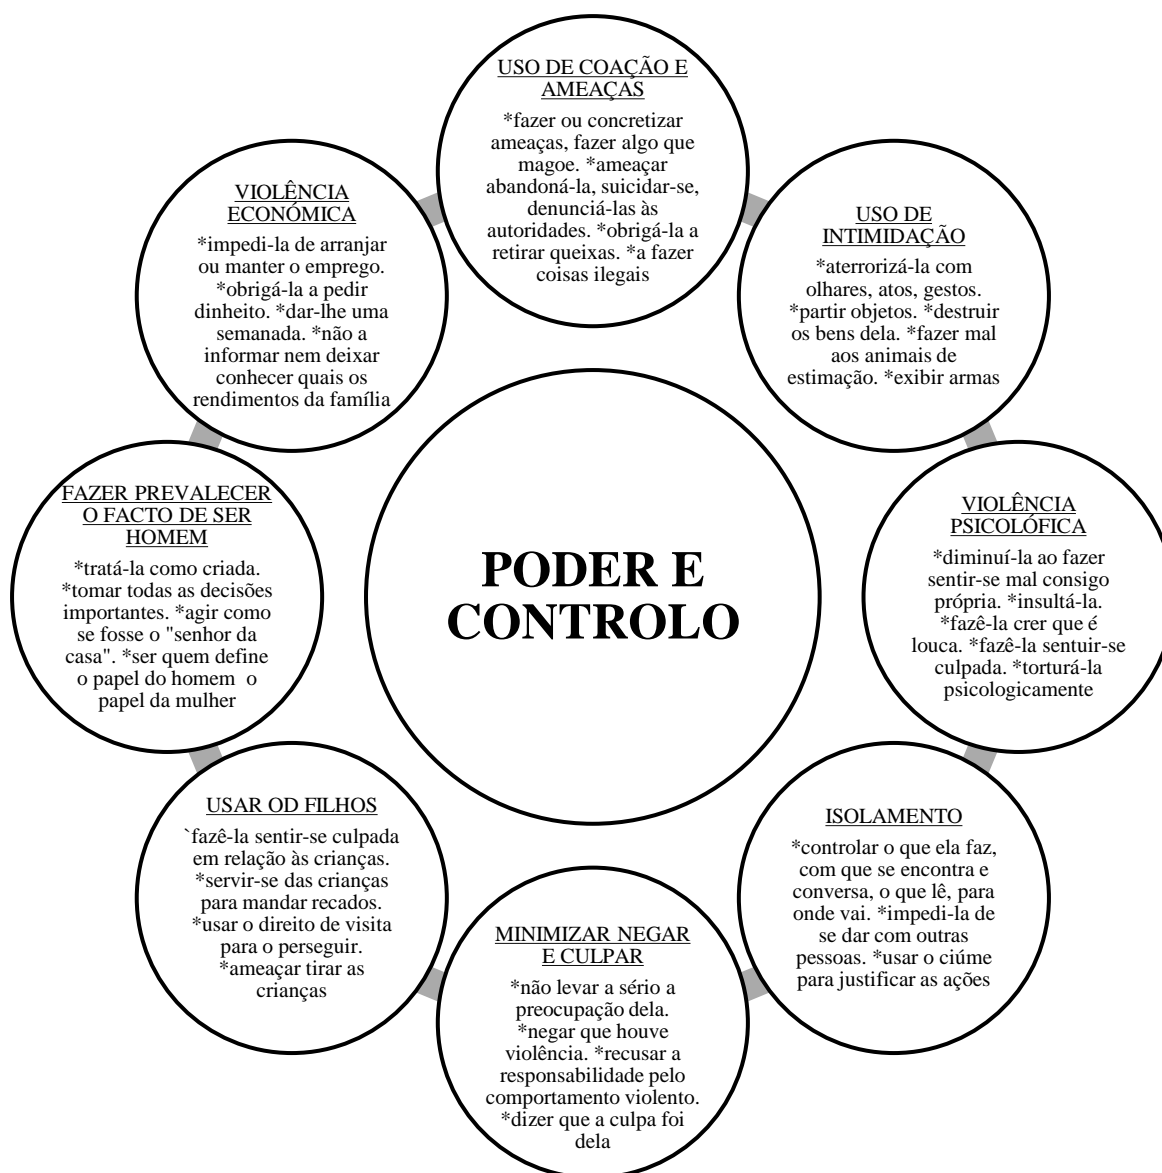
USO DE COAÇÃO E AMEAÇAS

*fazer ou concretizar ameaças, fazer algo que magoe. *ameaçar abandoná-la, suicidar-se, denunciá-las às autoridades. *obrigá-la a retirar queixas. *a fazer coisas ilegais

USO DE INTIMIDAÇÃO

*aterrorizá-la com olhares, atos, gestos. *partir objetos. *destruir os bens dela. *fazer mal aos animais de estimação. *exibir armas

VIOLÊNCIA PSICOLÓFICA

*diminuí-la ao fazer sentir-se mal consigo própria. *insultá-la. *fazê-la crer que é louca. *fazê-la sentuir-se culpada. *torturá-la psicologicamente

ISOLAMENTO

*controlar o que ela faz, com que se encontra e conversa, o que lê, para onde vai. *impedi-la de se dar com outras pessoas. *usar o ciúme para justificar as ações

MINIMIZAR NEGAR E CULPAR

*não levar a sério a preocupação dela. *negar que houve violência. *recusar a responsabilidade pelo comportamento violento. *dizer que a culpa foi dela

USAR OD FILHOS

`fazê-la sentir-se culpada em relação às crianças. *servir-se das crianças para mandar recados. *usar o direito de visita para o perseguir. *ameaçar tirar as crianças

FAZER PREVALECER O FACTO DE SER HOMEM

*tratá-la como criada. *tomar todas as decisões importantes. *agir como se fosse o "senhor da casa". *ser quem define o papel do homem o papel da mulher

VIOLÊNCIA ECONÓMICA

*impedi-la de arranjar ou manter o emprego. *obrigá-la a pedir dinheito. *dar-lhe uma semanada. *não a informar nem deixar conhecer quais os rendimentos da família

PODER E CONTROLO